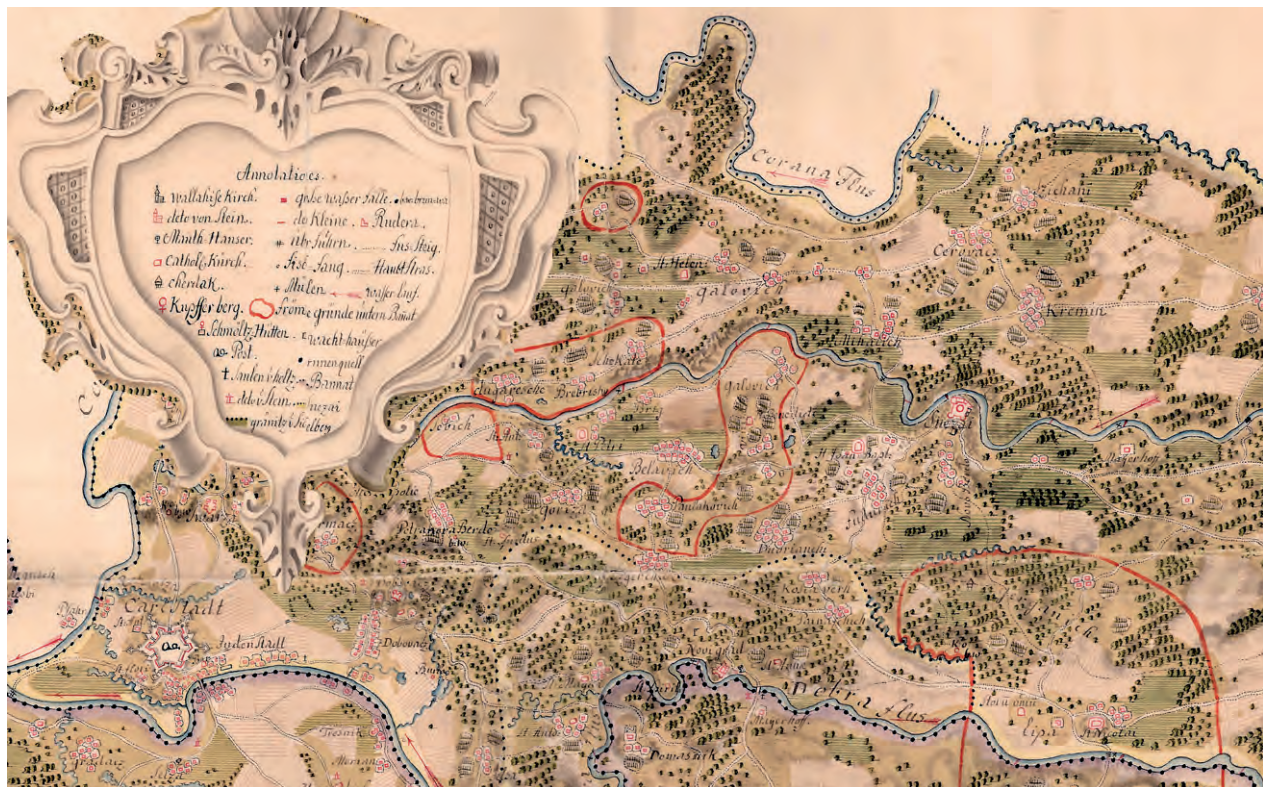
Annotatioes.
Wallahise Kirch. ■ gröse wasser fälle. • bronbrunnen
Ödte von Stein. ▫ die Kleine. Rudera.
Münth Hanser. ✳ über fuhren. Fus Steig.
Cathol. Kirch. Fisch fang. Haubt Stras.
cherdak. Mülen. wasser lauf.
Kupffer berg. Fröme gründe inden Bannat
Schmeltz Hütten. Wacht häuser
Post. rinnen quell
Sanlen schaltz. Brannat
ödte v. Stein. huzar
gräntz Schelbey

Cerana Flus
Tichani
Ceravaci
Kremin
St. Helen
galovi
galovi
St. Michael
galovi
Dugaresche
Brebrisko
Sebich
Belavich
Polanovich
Duotransko
Carlstadt
Juden Stadt
Dobovez
Domasich
Petra Flus
lipa
Perastel Berdo
Kinigrad
Trenanik
Mersani
Sosiasz
Ozalj